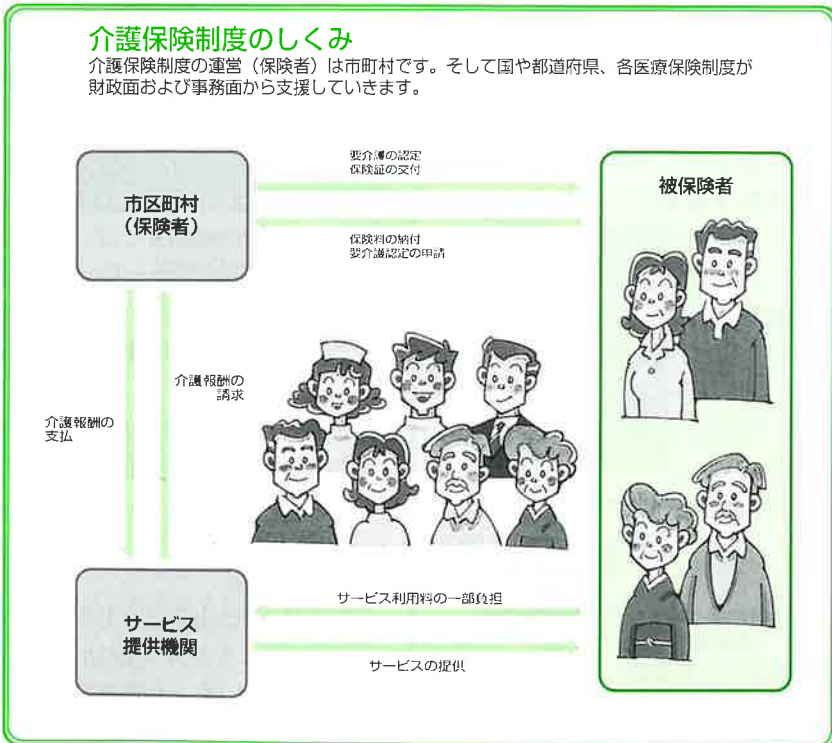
介護保険制度のしくみ
介護保険制度の運営（保険者）は市町村です。そして国や都道府県、各医療保険制度が財政面および事務面から支援していきます。

市区町村
（保険者）

要介護の認定
保険証の交付

保険料の納付
要介護認定の申請

被保険者

介護報酬の
支払

介護報酬の
請求

サービス
提供機関

サービス利用料の一部負担

サービスの提供